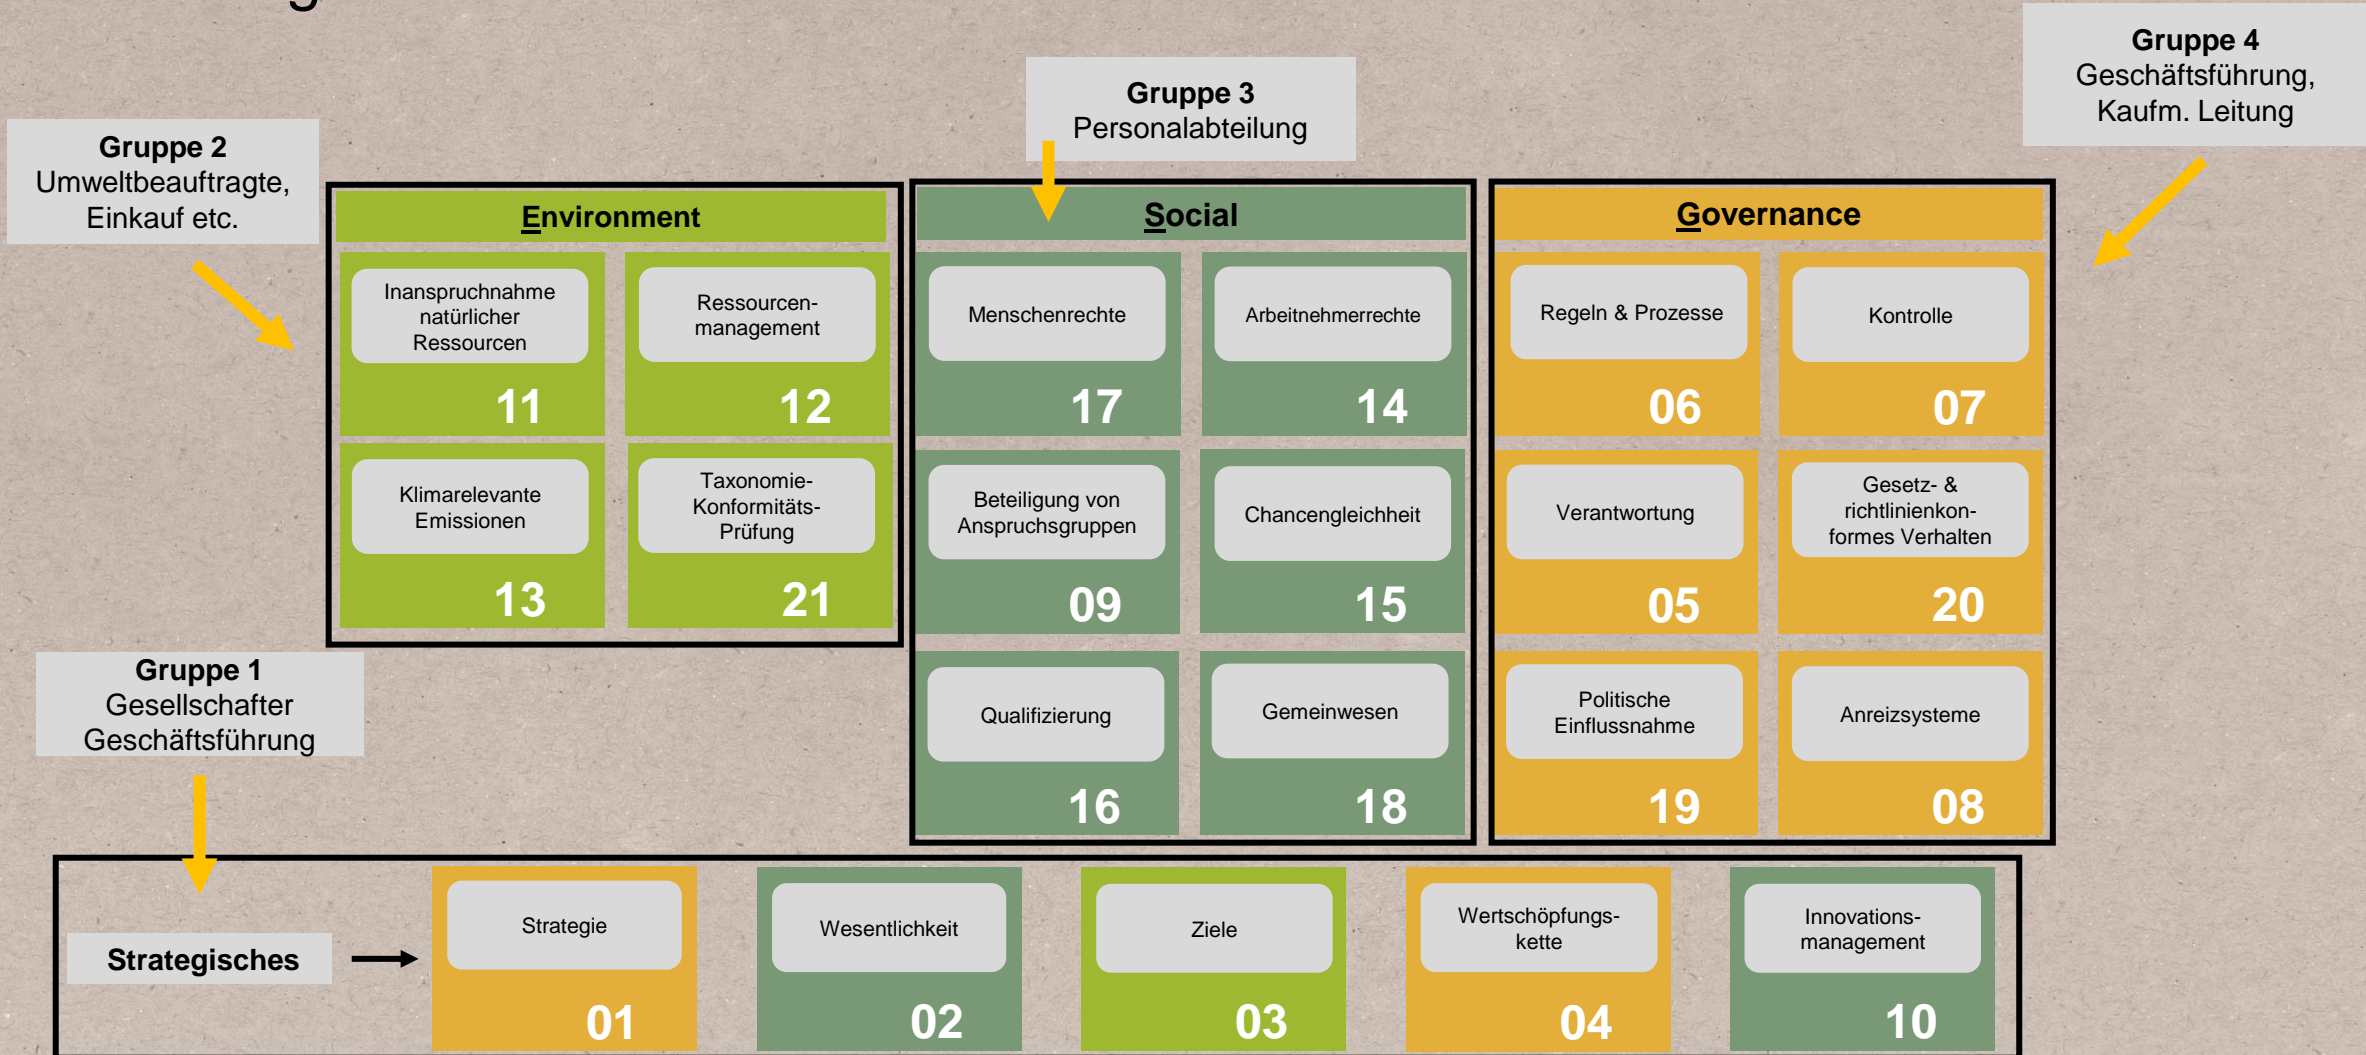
Gruppe 2
Umweltbeauftragte,
Einkauf etc.

Gruppe 3
Personalabteilung

Gruppe 4
Geschäftsführung,
Kaufm. Leitung

Environment

Inanspruchnahme natürlicher Ressourcen
11

Ressourcenmanagement
12

Klimarelevante Emissionen
13

Taxonomie-Konformitäts-Prüfung
21

Social

Menschenrechte
17

Arbeitnehmerrechte
14

Beteiligung von Anspruchsgruppen
09

Chancengleichheit
15

Qualifizierung
16

Gemeinwesen
18

Governance

Regeln & Prozesse
06

Kontrolle
07

Verantwortung
05

Gesetz- & richtlinienkonformes Verhalten
20

Politische Einflussnahme
19

Anreizsysteme
08

Gruppe 1
Gesellschafter
Geschäftsführung

Strategisches

Strategie
01

Wesentlichkeit
02

Ziele
03

Wertschöpfungskette
04

Innovationsmanagement
10